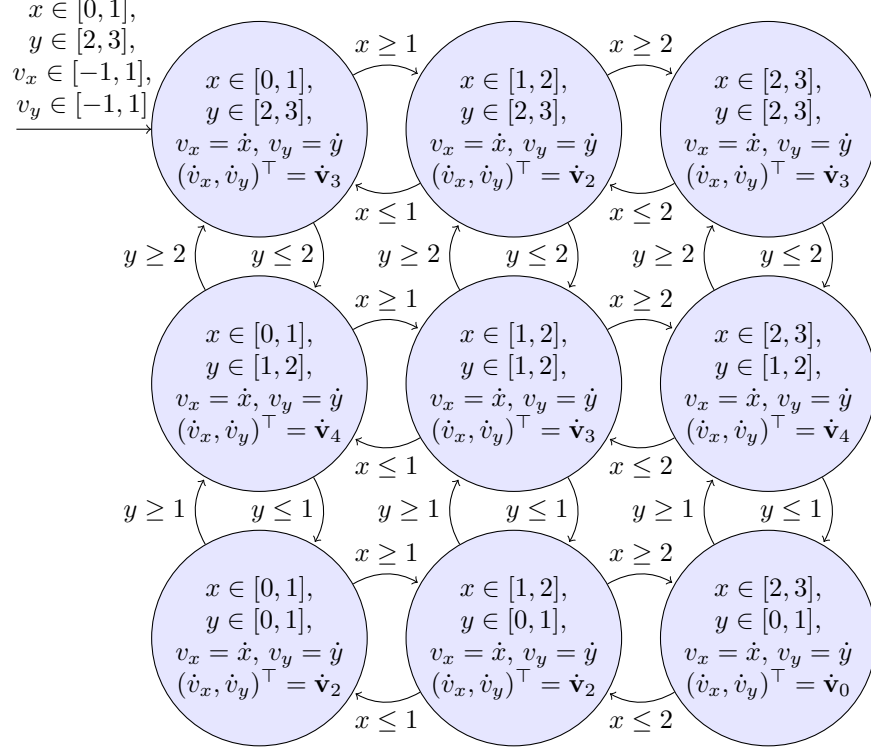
$x \in [0,1]$,
$y \in [2,3]$,
$v_x \in [-1,1]$,
$v_y \in [-1,1]$

$x \geq 1$

$x \geq 2$

$x \in [0,1]$,
$y \in [2,3]$,
$v_x = \dot{x}$, $v_y = \dot{y}$
$(\dot{v}_x, \dot{v}_y)^\top = \dot{\mathbf{v}}_3$

$x \in [1,2]$,
$y \in [2,3]$,
$v_x = \dot{x}$, $v_y = \dot{y}$
$(\dot{v}_x, \dot{v}_y)^\top = \dot{\mathbf{v}}_2$

$x \in [2,3]$,
$y \in [2,3]$,
$v_x = \dot{x}$, $v_y = \dot{y}$
$(\dot{v}_x, \dot{v}_y)^\top = \dot{\mathbf{v}}_3$

$x \leq 1$

$x \leq 2$

$y \geq 2$ $y \leq 2$ $y \geq 2$ $y \leq 2$ $y \geq 2$ $y \leq 2$

$x \geq 1$

$x \geq 2$

$x \in [0,1]$,
$y \in [1,2]$,
$v_x = \dot{x}$, $v_y = \dot{y}$
$(\dot{v}_x, \dot{v}_y)^\top = \dot{\mathbf{v}}_4$

$x \in [1,2]$,
$y \in [1,2]$,
$v_x = \dot{x}$, $v_y = \dot{y}$
$(\dot{v}_x, \dot{v}_y)^\top = \dot{\mathbf{v}}_3$

$x \in [2,3]$,
$y \in [1,2]$,
$v_x = \dot{x}$, $v_y = \dot{y}$
$(\dot{v}_x, \dot{v}_y)^\top = \dot{\mathbf{v}}_4$

$x \leq 1$

$x \leq 2$

$y \geq 1$ $y \leq 1$ $y \geq 1$ $y \leq 1$ $y \geq 1$ $y \leq 1$

$x \geq 1$

$x \geq 2$

$x \in [0,1]$,
$y \in [0,1]$,
$v_x = \dot{x}$, $v_y = \dot{y}$
$(\dot{v}_x, \dot{v}_y)^\top = \dot{\mathbf{v}}_2$

$x \in [1,2]$,
$y \in [0,1]$,
$v_x = \dot{x}$, $v_y = \dot{y}$
$(\dot{v}_x, \dot{v}_y)^\top = \dot{\mathbf{v}}_2$

$x \in [2,3]$,
$y \in [0,1]$,
$v_x = \dot{x}$, $v_y = \dot{y}$
$(\dot{v}_x, \dot{v}_y)^\top = \dot{\mathbf{v}}_0$

$x \leq 1$

$x \leq 2$